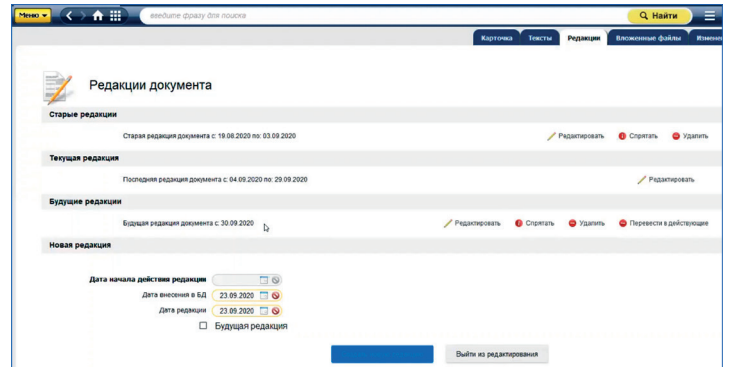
Меню
введите фразу для поиска
Найти

Карточка
Тексты
Редакции
Вложенные файлы
Измене

Редакции документа

Старые редакции
Старая редакция документа с: 19.08.2020 по: 03.09.2020
Редактировать
Спрятать
Удалить

Текущая редакция
Последняя редакция документа с: 04.09.2020 по: 29.09.2020
Редактировать

Будущие редакции
Будущая редакция документа с: 30.09.2020
Редактировать
Спрятать
Удалить
Перевести в действующие

Новая редакция
Дата начала действия редакции
Дата внесения в БД 23.09.2020
Дата редакции 23.09.2020
Будущая редакция

Выйти из редактирования